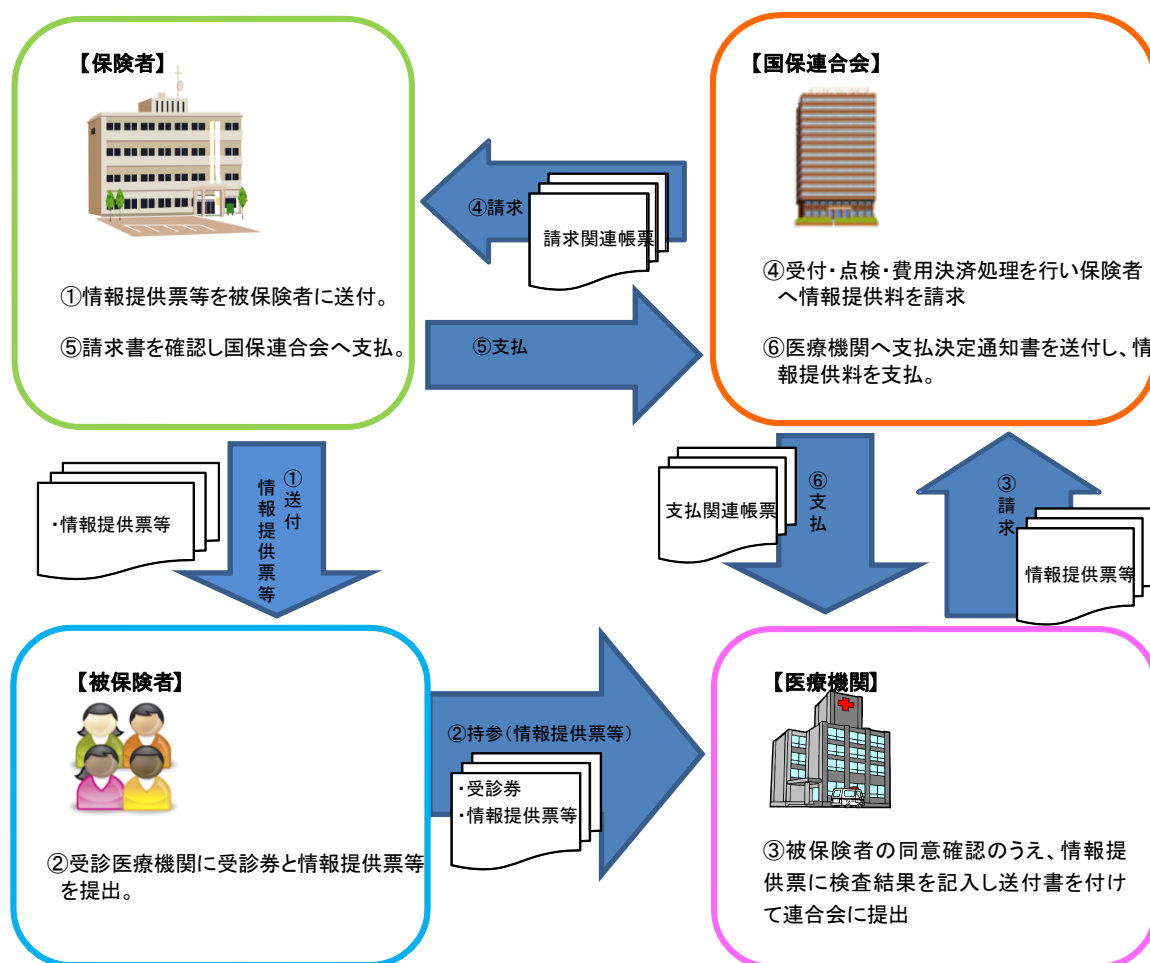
【保険者】

①情報提供票等を被保険者に送付。

⑤請求書を確認し国保連合会へ支払。

④請求

請求関連帳票

⑤支払

【国保連合会】

④受付・点検・費用決済処理を行い保険者へ情報提供料を請求

⑥医療機関へ支払決定通知書を送付し、情報提供料を支払。

・情報提供票等

①送付
情報提供票等

支払関連帳票

⑥支払

③請求

情報提供票等

【被保険者】

②受診医療機関に受診券と情報提供票等を提出。

②持参(情報提供票等)

・受診券
・情報提供票等

【医療機関】

③被保険者の同意確認のうえ、情報提供票に検査結果を記入し送付書を付けて連合会に提出